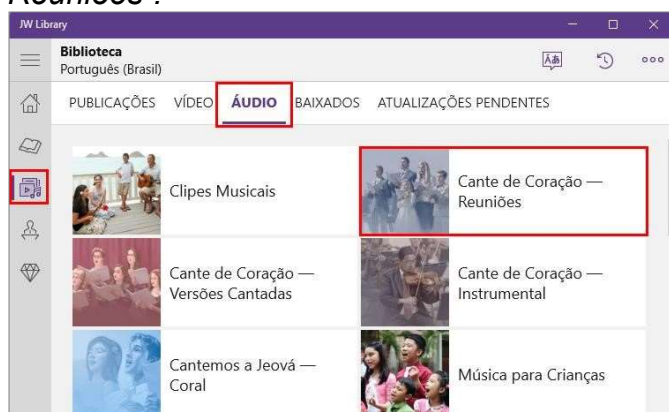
Reuniões".

JW Library

Biblioteca
Português (Brasil)

PUBLICAÇÕES VÍDEO ÁUDIO BAIXADOS ATUALIZAÇÕES PENDENTES

Clipes Musicais

Cante de Coração — Reuniões

Cante de Coração — Versões Cantadas

Cante de Coração — Instrumental

Cantemos a Jeová — Coral

Música para Crianças